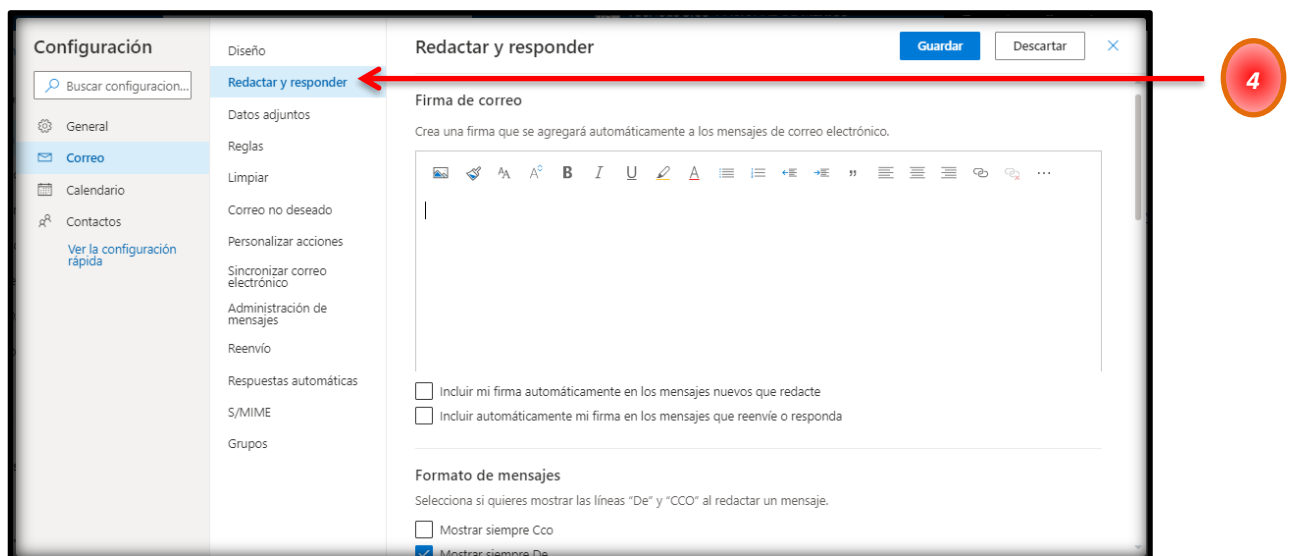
Configuración

Buscar configuracion...

General

Correo

Calendario

Contactos

Ver la configuración rápida

Diseño

Redactar y responder

Datos adjuntos

Reglas

Limpiar

Correo no deseado

Personalizar acciones

Sincronizar correo electrónico

Administración de mensajes

Reenvío

Respuestas automáticas

S/MIME

Grupos

Redactar y responder

Guardar

Descartar

4

Firma de correo

Crea una firma que se agregará automáticamente a los mensajes de correo electrónico.

Incluir mi firma automáticamente en los mensajes nuevos que redacte

Incluir automáticamente mi firma en los mensajes que reenvíe o responda

Formato de mensajes

Selecciona si quieres mostrar las líneas "De" y "CCO" al redactar un mensaje.

Mostrar siempre Cco

Mostrar siempre De